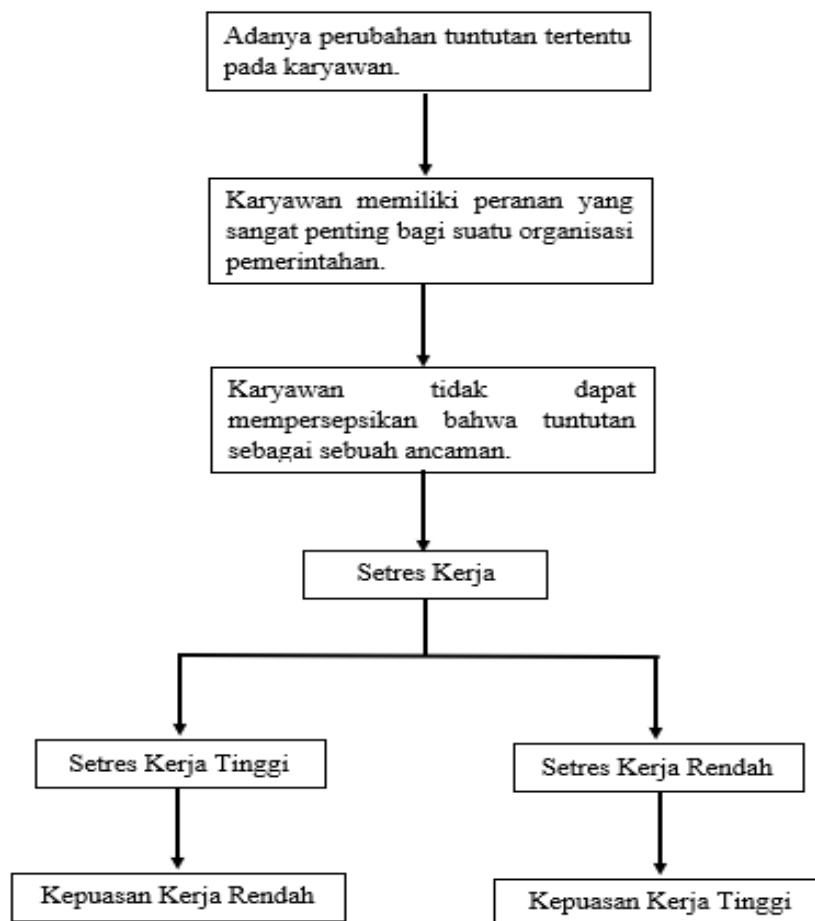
Adanya perubahan tuntutan tertentu pada karyawan.

Karyawan memiliki peranan yang sangat penting bagi suatu organisasi pemerintahan.

Karyawan tidak dapat mempersepsikan bahwa tuntutan sebagai sebuah ancaman.

Setres Kerja

Setres Kerja Tinggi

Setres Kerja Rendah

Kepuasan Kerja Rendah

Kepuasan Kerja Tinggi